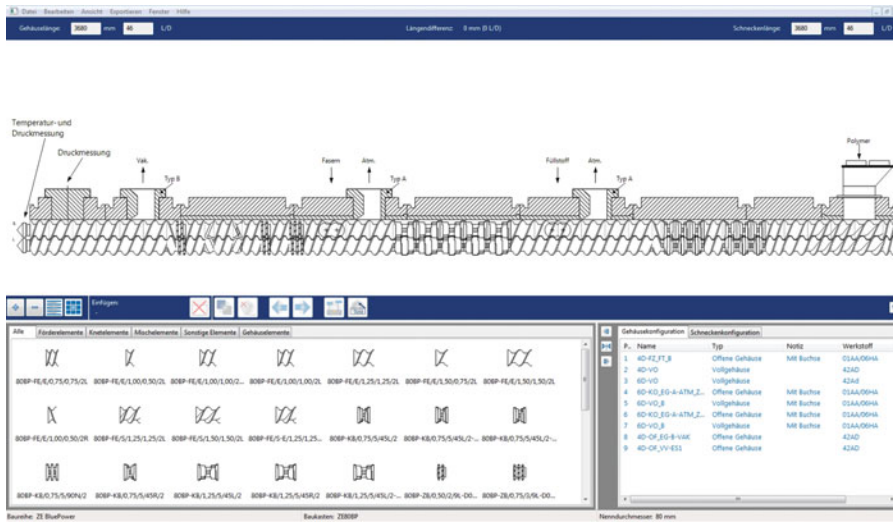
Datei Bearbeiten Ansicht Exportieren Fenster Hilfe

Gehäuselänge: 3680 mm 46 L/D

Längendifferenz: 0 mm (0 L/D)

Schneckenlänge: 3680 mm 46 L/D

Temperatur- und Druckmessung

Druckmessung

Vak.

Typ B

Fasern

Atm.

Typ A

Füllstoff

Atm.

Typ A

Polymer

Einfügen

Alle | Förderelemente | Knetelemente | Mischelemente | Sonstige Elemente | Gehäuseelemente

80BP-FE/E/0,75/0,75/2L 80BP-FE/E/1,00/0,50/2L 80BP-FE/E/1,00/1,00/2... 80BP-FE/E/1,00/1,00/2L 80BP-FE/E/1,25/1,25/2L 80BP-FE/E/1,50/0,75/2L 80BP-FE/E/1,50/1,50/2L

80BP-FE/E/1,00/0,50/2R 80BP-FE/S/1,25/1,25/2L 80BP-FE/S/1,50/1,50/2L 80BP-FE/S-E/1,25/1,25... 80BP-KB/0,75/5/45L/2 80BP-KB/0,75/5/45L/2 80BP-KB/0,75/5/45L/2-...

80BP-KB/0,75/5/90N/2 80BP-KB/0,75/5/45R/2 80BP-KB/1,25/5/45L/2 80BP-KB/1,25/5/45R/2 80BP-KB/1,25/5/45L/2-... 80BP-ZB/0,50/2/9L-D0... 80BP-ZB/0,75/3/9L-D0...

Gehäusekonfiguration | Schneckenkonfiguration

| P... | Name | Typ | Notiz | Werkstoff |
|---|---|---|---|---|
| 1 | 4D-FZ_FT_B | Offene Gehäuse | Mit Buchse | 01AA/06HA |
| 2 | 6D-VO | Vollgehäuse | | 42AD |
| 3 | 6D-VO | Vollgehäuse | | 42Ad |
| 4 | 6D-KO_EG-A-ATM_Z... | Offene Gehäuse | Mit Buchse | 01AA/06HA |
| 5 | 6D-VO_B | Vollgehäuse | Mit Buchse | 01AA/06HA |
| 6 | 6D-KO_EG-A-ATM_Z... | Offene Gehäuse | Mit Buchse | 01AA/06HA |
| 7 | 6D-VO_B | Vollgehäuse | Mit Buchse | 01AA/06HA |
| 8 | 4D-OF_EG-B-VAK | Offene Gehäuse | | 42AD |
| 9 | 4D-OF_VV-ES1 | Offene Gehäuse | | 42AD |

Baureihe: ZE BluePower

Baukasten: ZE80BP

Nenndurchmesser: 80 mm